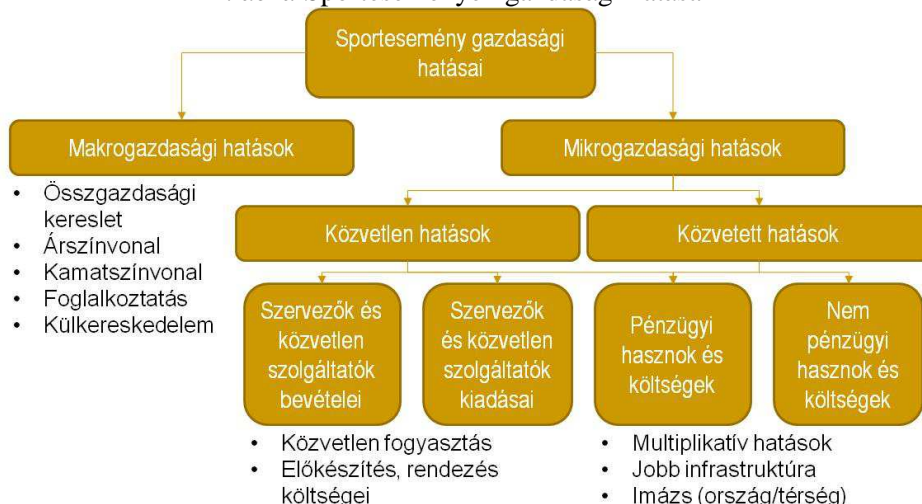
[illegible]

Sportesemény gazdasági hatásai

Makrogazdasági hatások

- Összgazdasági kereslet
- Árszínvonal
- Kamatszínvonal
- Foglalkoztatás
- Külkereskedelem

Mikrogazdasági hatások

Közvetlen hatások

Közvetett hatások

Szervezők és közvetlen szolgáltatók bevételei

Szervezők és közvetlen szolgáltatók kiadásai

Pénzügyi hasznok és költségek

Nem pénzügyi hasznok és költségek

- Közvetlen fogyasztás
- Előkészítés, rendezés költségei

- Multiplikatív hatások
- Jobb infrastruktúra
- Imázs (ország/térség)